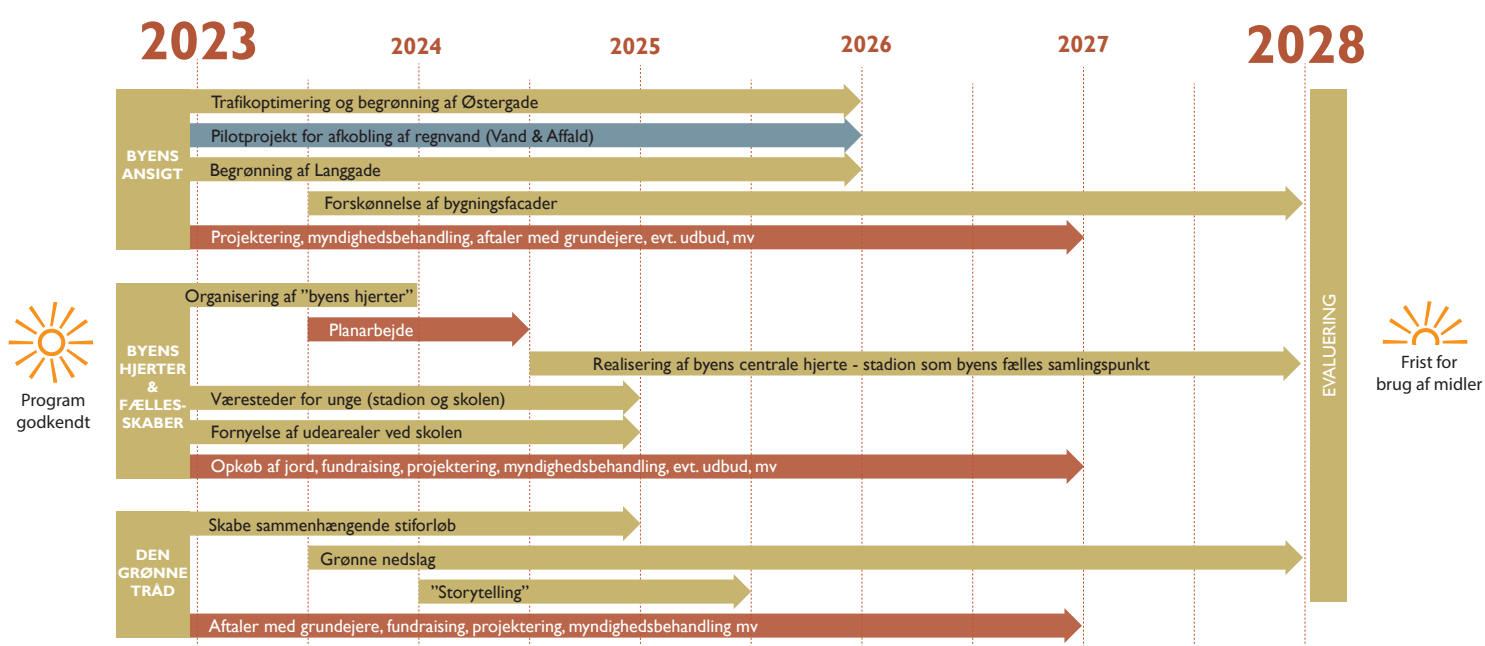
2023 2024 2025 2026 2027 2028

BYENS ANSIGT

Trafikoptimering og begrønning af Østergade

Pilotprojekt for afkobling af regnvand (Vand & Affald)

Begrønning af Langgade

Forskønnelse af bygningsfacader

Projektering, myndighedsbehandling, aftaler med grundejere, evt. udbud, mv

Program godkendt

BYENS HJERTER & FÆLLES-SKABER

Organisering af "byens hjerter"

Planarbejde

Realisering af byens centrale hjerte - stadion som byens fælles samlingspunkt

Væresteder for unge (stadion og skolen)

Fornyelse af udearealer ved skolen

Opkøb af jord, fundraising, projektering, myndighedsbehandling, evt. udbud, mv

DEN GRØNNE TRÅD

Skabe sammenhængende stiforløb

Grønne nedslag

"Storytelling"

Aftaler med grundejere, fundraising, projektering, myndighedsbehandling mv

EVALUERING

Frist for brug af midler